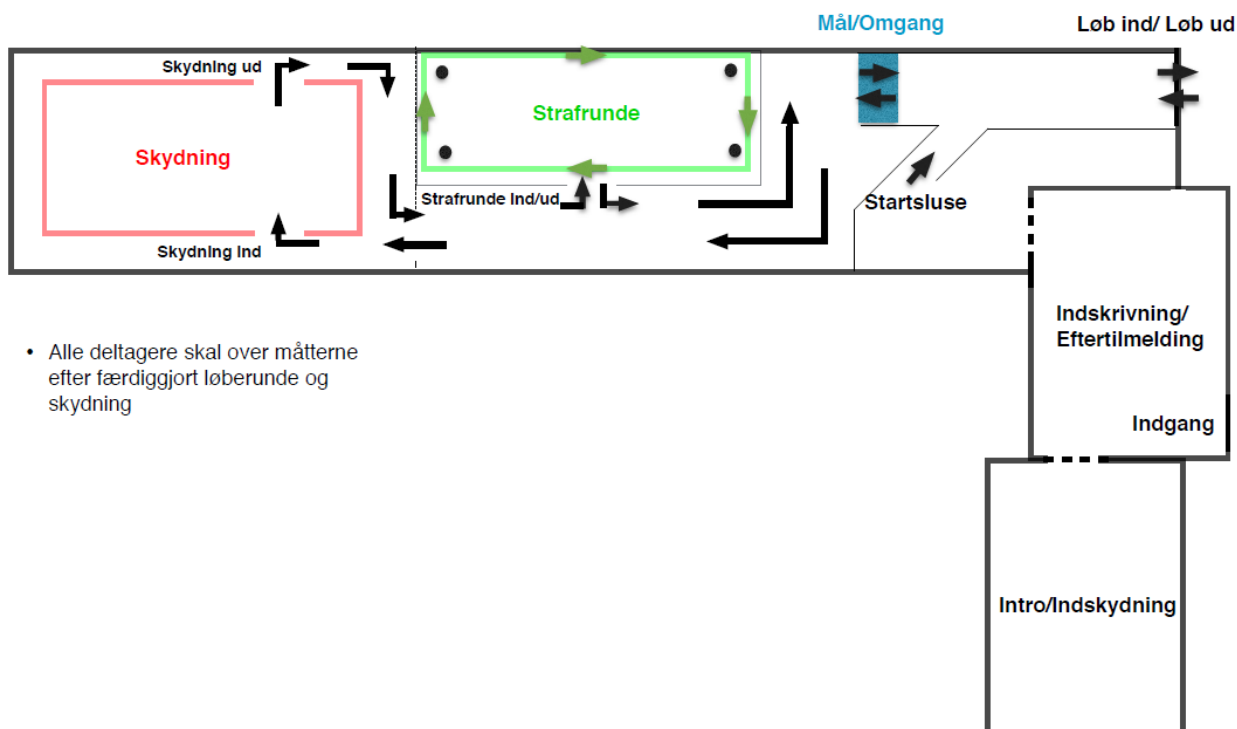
Mål/Omgang

Løb ind/ Løb ud

Skydning ud

Skydning

Skydning ind

Strafrunde

Strafrunde ind/ud

Startsluse

Indskrivning/
Eftertilmelding

Indgang

Intro/Indskydning

• Alle deltagere skal over måtterne efter færdiggjort løberunde og skydning